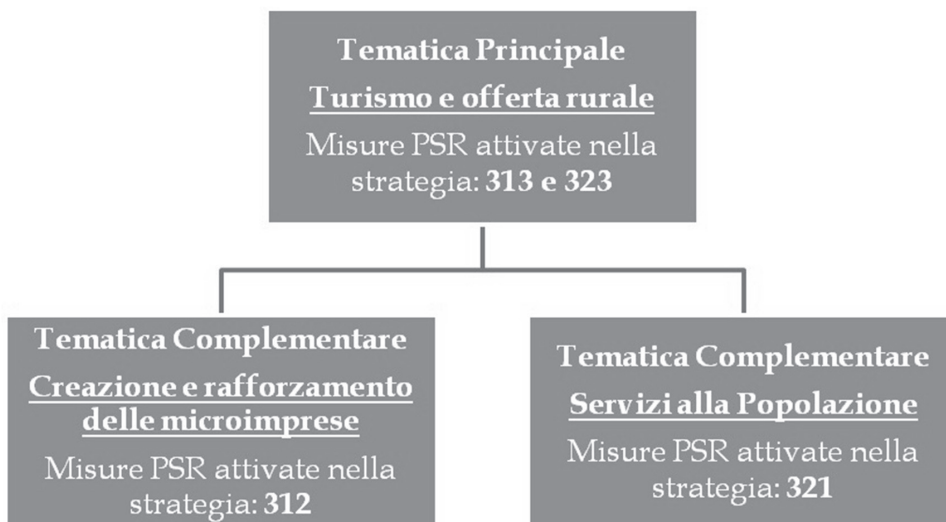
Tematica Principale
Turismo e offerta rurale
Misure PSR attivate nella strategia: **313 e 323**

Tematica Complementare
Creazione e rafforzamento delle microimprese
Misure PSR attivate nella strategia: **312**

Tematica Complementare
Servizi alla Popolazione
Misure PSR attivate nella strategia: **321**